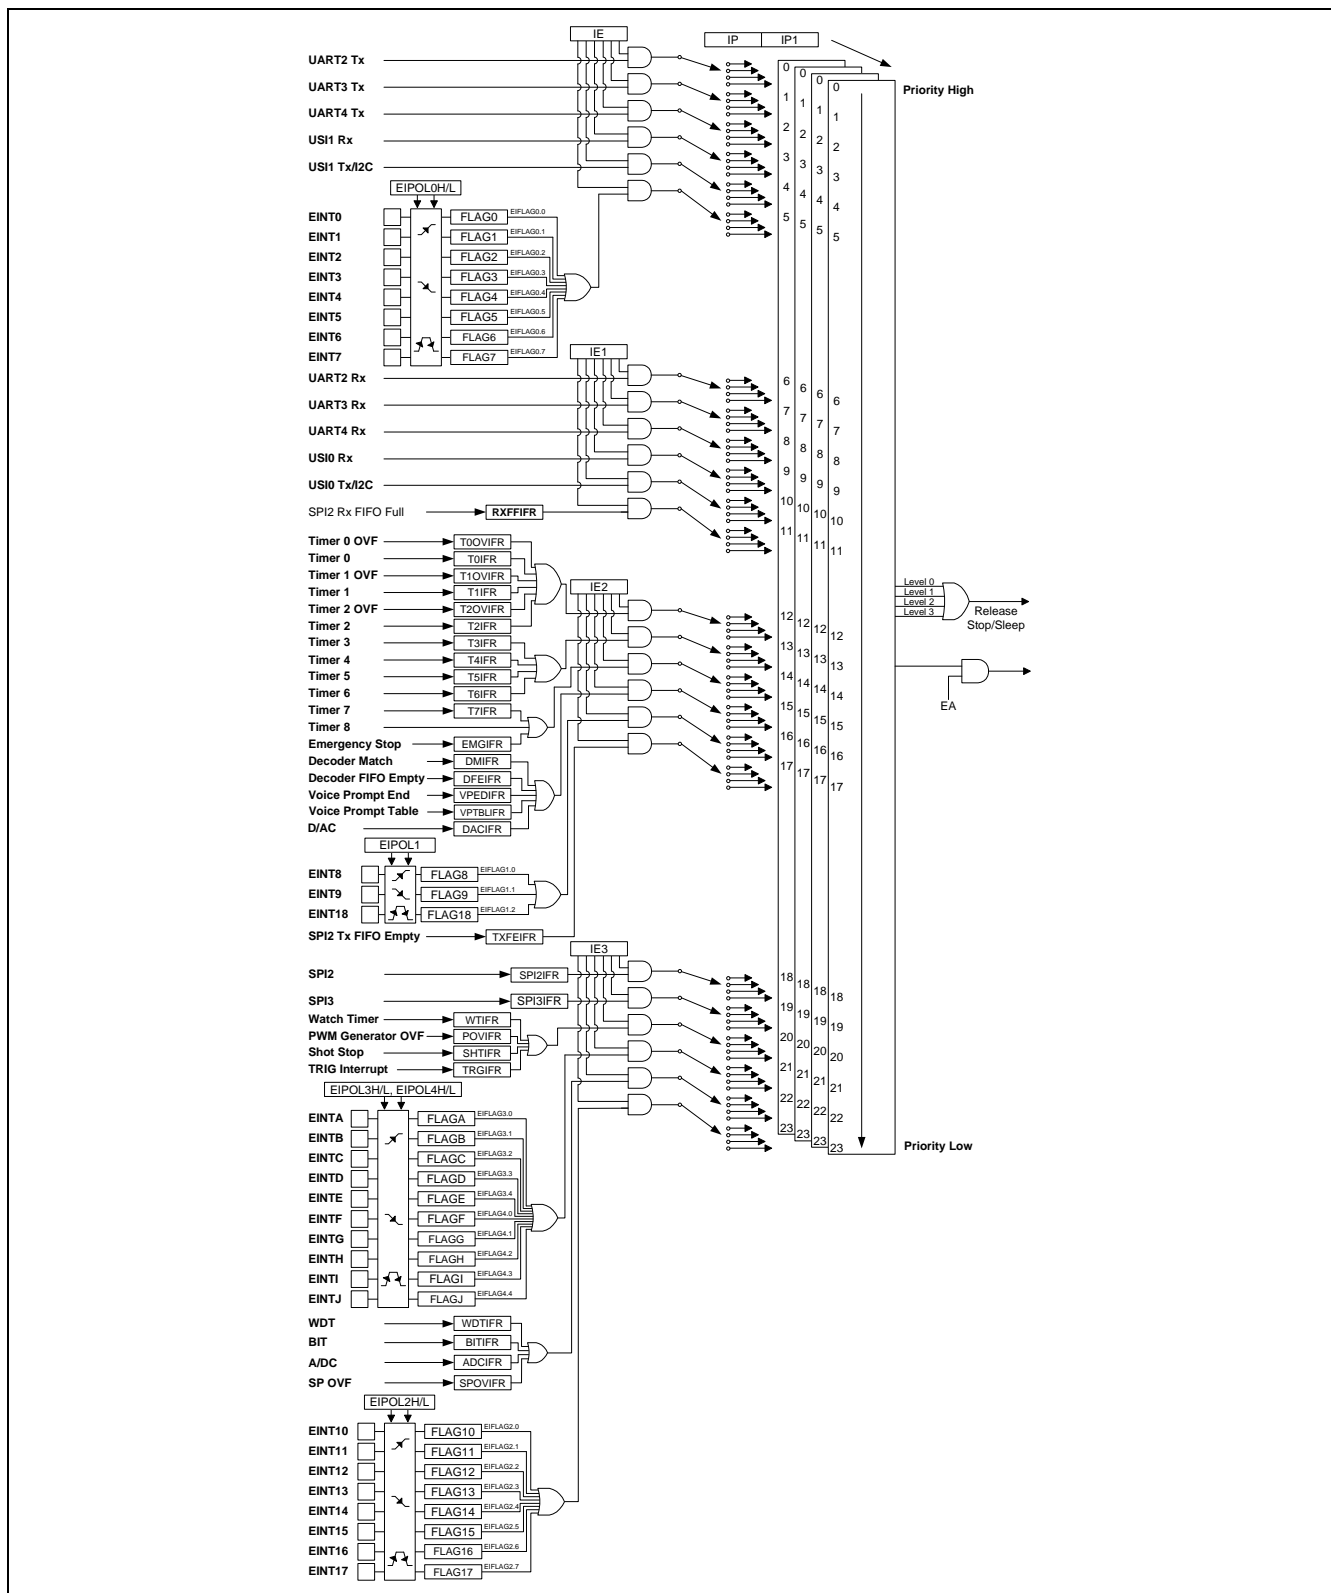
IE
IP IP1
UART2 Tx
UART3 Tx
UART4 Tx
USI1 Rx
USI1 Tx/I2C
Priority High
0 0 0 0
1 1 1
2 2 2
3 3 3
4 4 4
5 5 5
EIPOL0H/L
EINT0 FLAG0 EIFLAG0.0
EINT1 FLAG1 EIFLAG0.1
EINT2 FLAG2 EIFLAG0.2
EINT3 FLAG3 EIFLAG0.3
EINT4 FLAG4 EIFLAG0.4
EINT5 FLAG5 EIFLAG0.5
EINT6 FLAG6 EIFLAG0.6
EINT7 FLAG7 EIFLAG0.7
IE1
UART2 Rx
UART3 Rx
UART4 Rx
USI0 Rx
USI0 Tx/I2C
SPI2 Rx FIFO Full RXFFIFR
6 6 6
7 7 7
8 8 8
9 9 9
10 10 10
11 11 11
Timer 0 OVF T0OVIFR
Timer 0 T0IFR
Timer 1 OVF T1OVIFR
Timer 1 T1IFR
Timer 2 OVF T2OVIFR
Timer 2 T2IFR
Timer 3 T3IFR
Timer 4 T4IFR
Timer 5 T5IFR
Timer 6 T6IFR
Timer 7 T7IFR
Timer 8
Emergency Stop EMGIFR
Decoder Match DMIFR
Decoder FIFO Empty DFEIFR
Voice Prompt End VPEDIFR
Voice Prompt Table VPTBLIFR
D/AC DACIFR
IE2
12 12 12
13 13 13
14 14 14
15 15 15
16 16 16
17 17 17
Level 0
Level 1
Level 2
Level 3
Release Stop/Sleep
EA
EIPOL1
EINT8 FLAG8 EIFLAG1.0
EINT9 FLAG9 EIFLAG1.1
EINT18 FLAG18 EIFLAG1.2
SPI2 Tx FIFO Empty TXFEIFR
IE3
SPI2 SPI2IFR
SPI3 SPI3IFR
Watch Timer WTIFR
PWM Generator OVF POVIFR
Shot Stop SHTIFR
TRIG Interrupt TRGIFR
18 18 18
19 19 19
20 20 20
21 21 21
22 22 22
23 23 23
Priority Low
EIPOL3H/L, EIPOL4H/L
EINTA FLAGA EIFLAG3.0
EINTB FLAGB EIFLAG3.1
EINTC FLAGC EIFLAG3.2
EINTD FLAGD EIFLAG3.3
EINTE FLAGE EIFLAG3.4
EINTF FLAGF EIFLAG4.0
EINTG FLAGG EIFLAG4.1
EINTH FLAGH EIFLAG4.2
EINTI FLAGI EIFLAG4.3
EINTJ FLAGJ EIFLAG4.4
WDT WDTIFR
BIT BITIFR
A/DC ADCIFR
SP OVF SPOVIFR
EIPOL2H/L
EINT10 FLAG10 EIFLAG2.0
EINT11 FLAG11 EIFLAG2.1
EINT12 FLAG12 EIFLAG2.2
EINT13 FLAG13 EIFLAG2.3
EINT14 FLAG14 EIFLAG2.4
EINT15 FLAG15 EIFLAG2.5
EINT16 FLAG16 EIFLAG2.6
EINT17 FLAG17 EIFLAG2.7